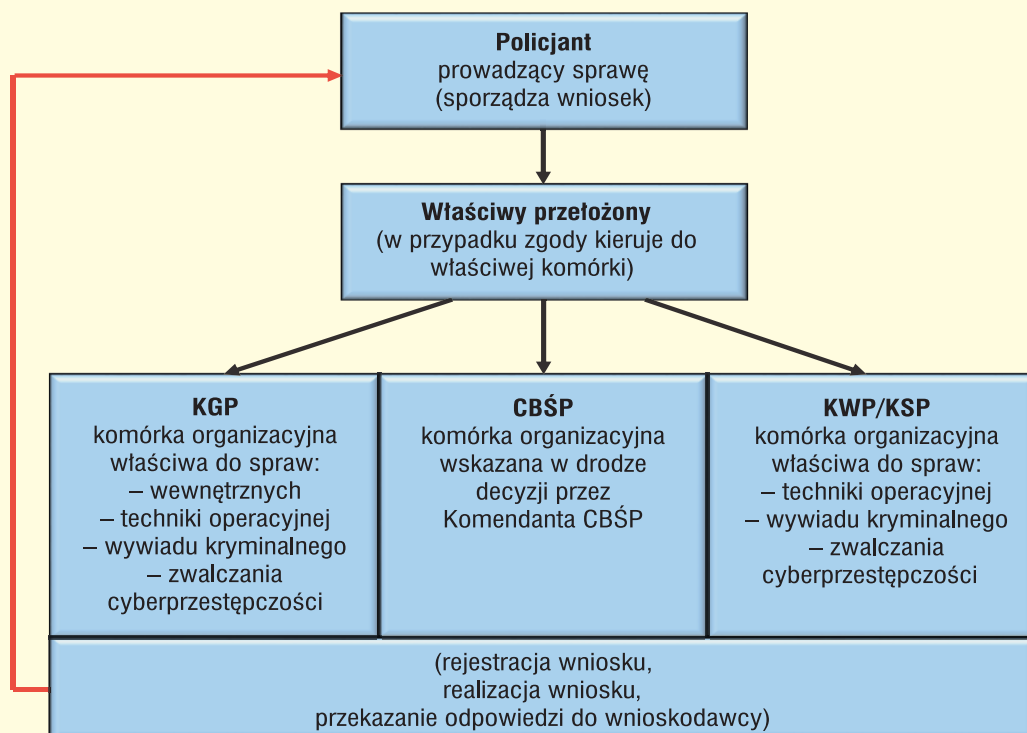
**Policjant**
prowadzący sprawę
(sporządza wniosek)

**Właściwy przełożony**
(w przypadku zgody kieruje do właściwej komórki)

**KGP**
komórka organizacyjna właściwa do spraw:
– wewnętrznych
– techniki operacyjnej
– wywiadu kryminalnego
– zwalczania cyberprzestępczości

**CBŚP**
komórka organizacyjna wskazana w drodze decyzji przez Komendanta CBŚP

**KWP/KSP**
komórka organizacyjna właściwa do spraw:
– techniki operacyjnej
– wywiadu kryminalnego
– zwalczania cyberprzestępczości

(rejestracja wniosku,
realizacja wniosku,
przekazanie odpowiedzi do wnioskodawcy)